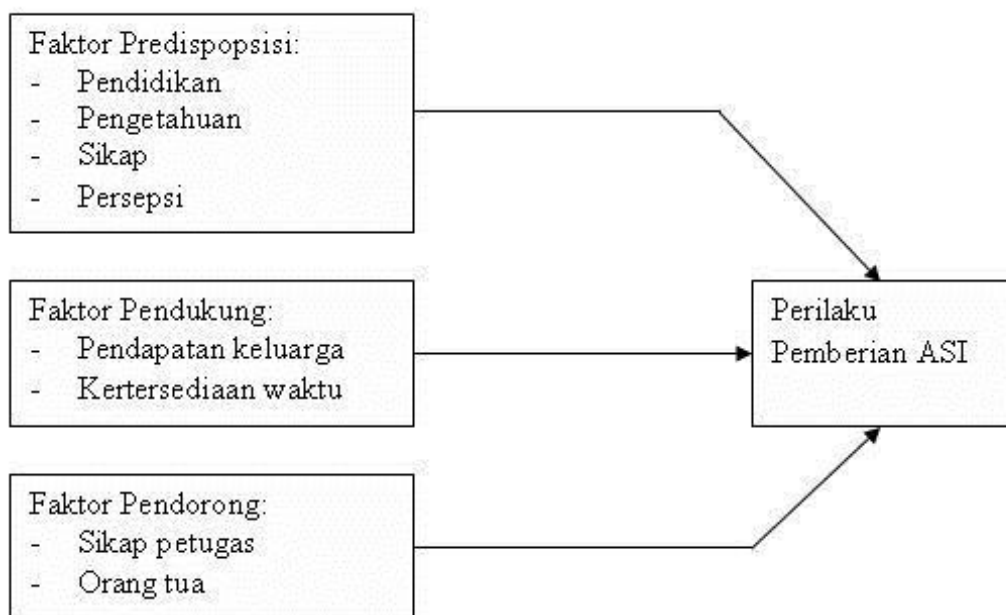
Faktor Predispopsisi:
- Pendidikan
- Pengetahuan
- Sikap
- Persepsi

Faktor Pendukung:
- Pendapatan keluarga
- Kertersediaan waktu

Faktor Pendorong:
- Sikap petugas
- Orang tua

Perilaku Pemberian ASI